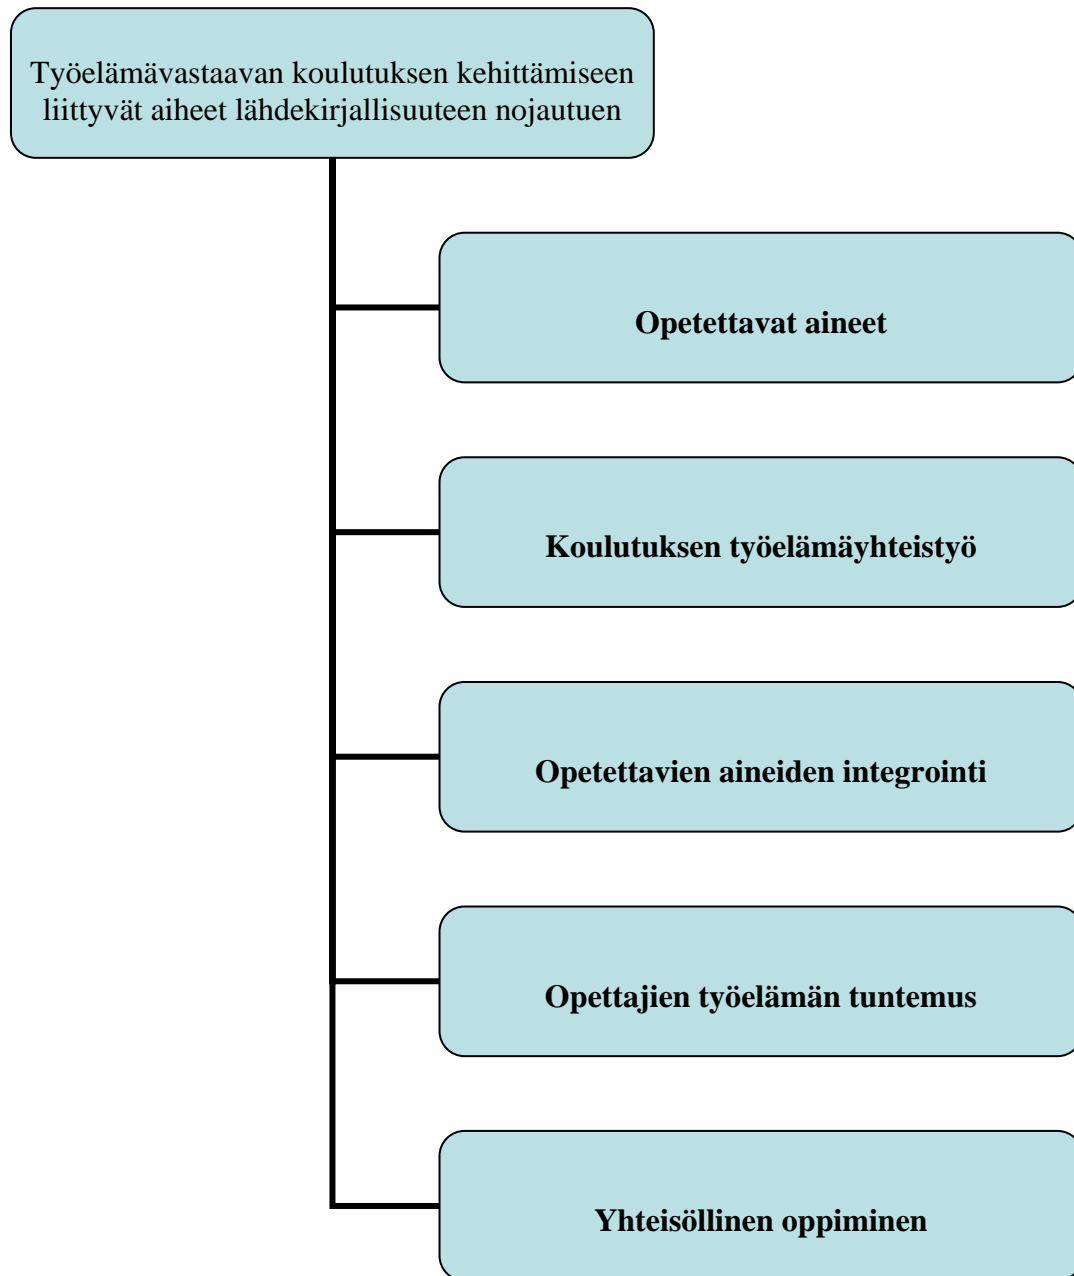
Työelämävastaavan koulutuksen kehittämiseen liittyvät aiheet lähdekirjallisuuteen nojautuen

Opetettavat aineet

Koulutuksen työelämäyhteistyö

Opetettavien aineiden integrointi

Opettajien työelämän tuntemus

Yhteisöllinen oppiminen